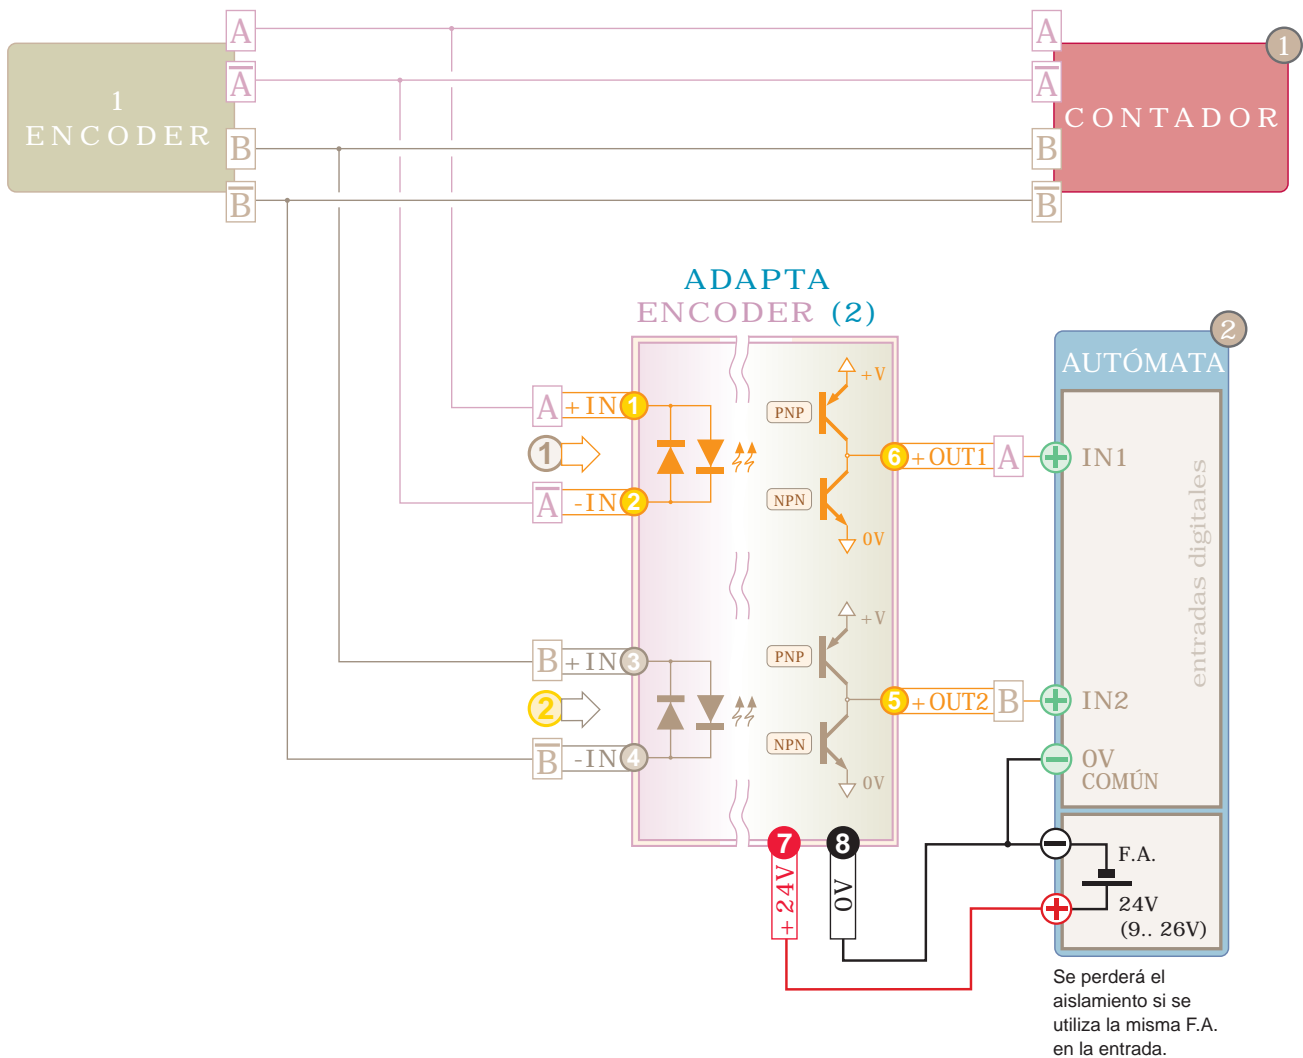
1
ENCODER

A
$\overline{A}$
B
$\overline{B}$

A
$\overline{A}$
B
$\overline{B}$

1
CONTADOR

ADAPTA
ENCODER (2)

A +IN 1
1
$\overline{A}$ -IN 2

B +IN 3
2
$\overline{B}$ -IN 4

+V
PNP
NPN
0V
6 +OUT1 A

+V
PNP
NPN
0V
5 +OUT2 B

7 +24V
8 0V

2
AUTÓMATA
IN1
IN2
0V
COMÚN
entradas digitales

F.A.
24V
(9.. 26V)

Se perderá el aislamiento si se utiliza la misma F.A. en la entrada.